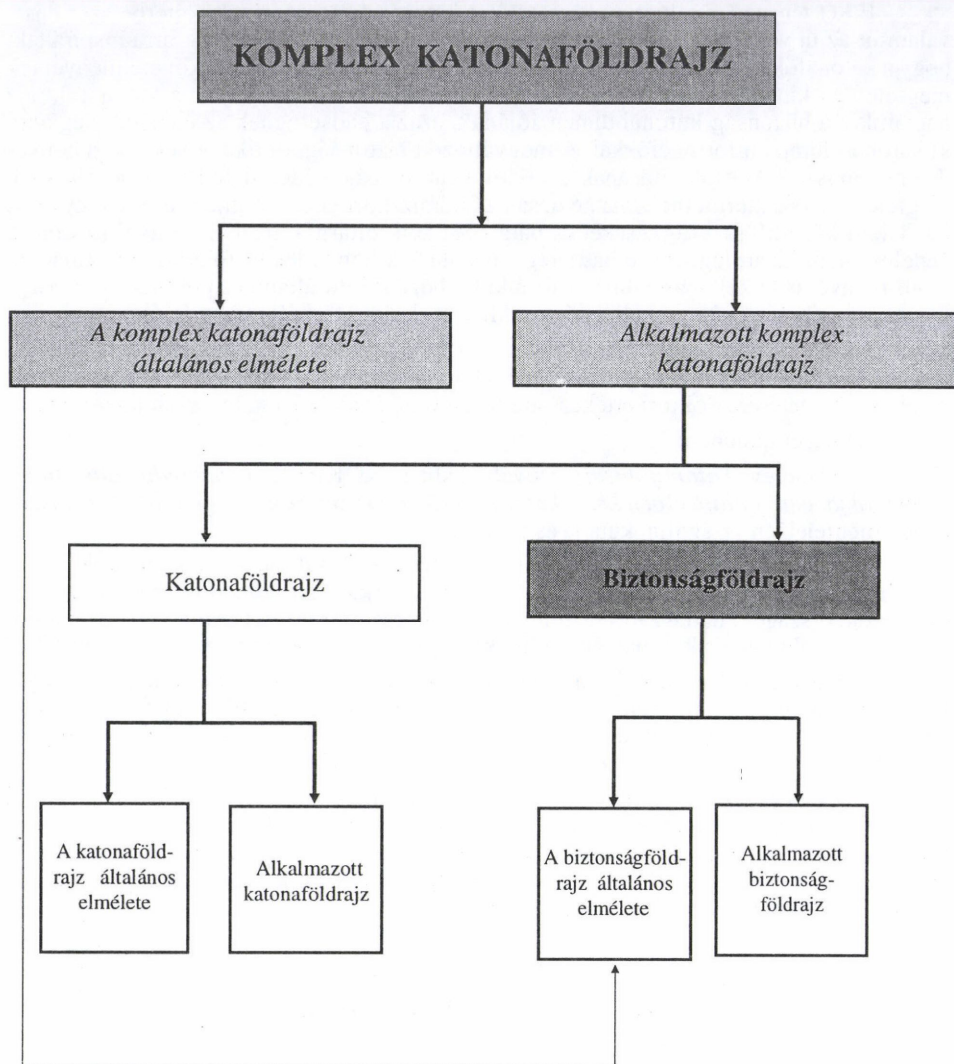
KOMPLEX KATONAFÖLDRAJZ

A komplex katonaföldrajz általános elmélete

Alkalmazott komplex katonaföldrajz

Katonaföldrajz

Biztonságföldrajz

A katonaföldrajz általános elmélete

Alkalmazott katonaföldrajz

A biztonságföldrajz általános elmélete

Alkalmazott biztonságföldrajz